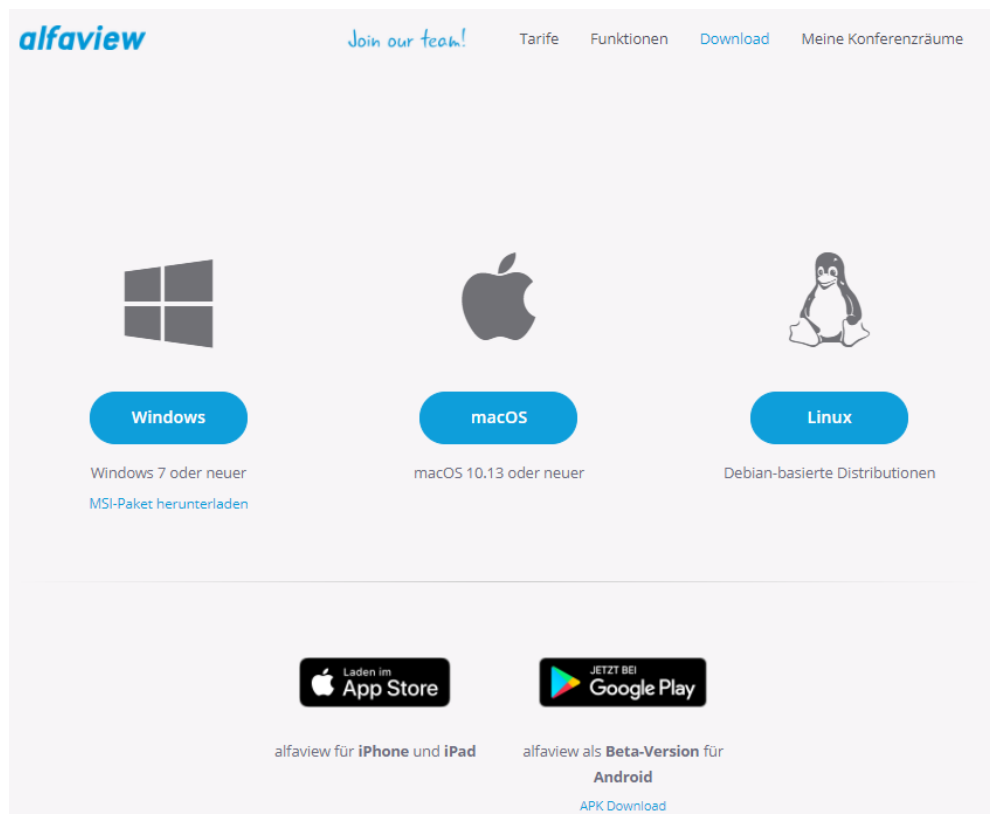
alfaview

Join our team!

Tarife

Funktionen

Download

Meine Konferenzräume

Windows

Windows 7 oder neuer

MSI-Paket herunterladen

macOS

macOS 10.13 oder neuer

Linux

Debian-basierte Distributionen

Laden im
App Store

alfaview für iPhone und iPad

JETZT BEI
Google Play

alfaview als Beta-Version für Android

APK Download